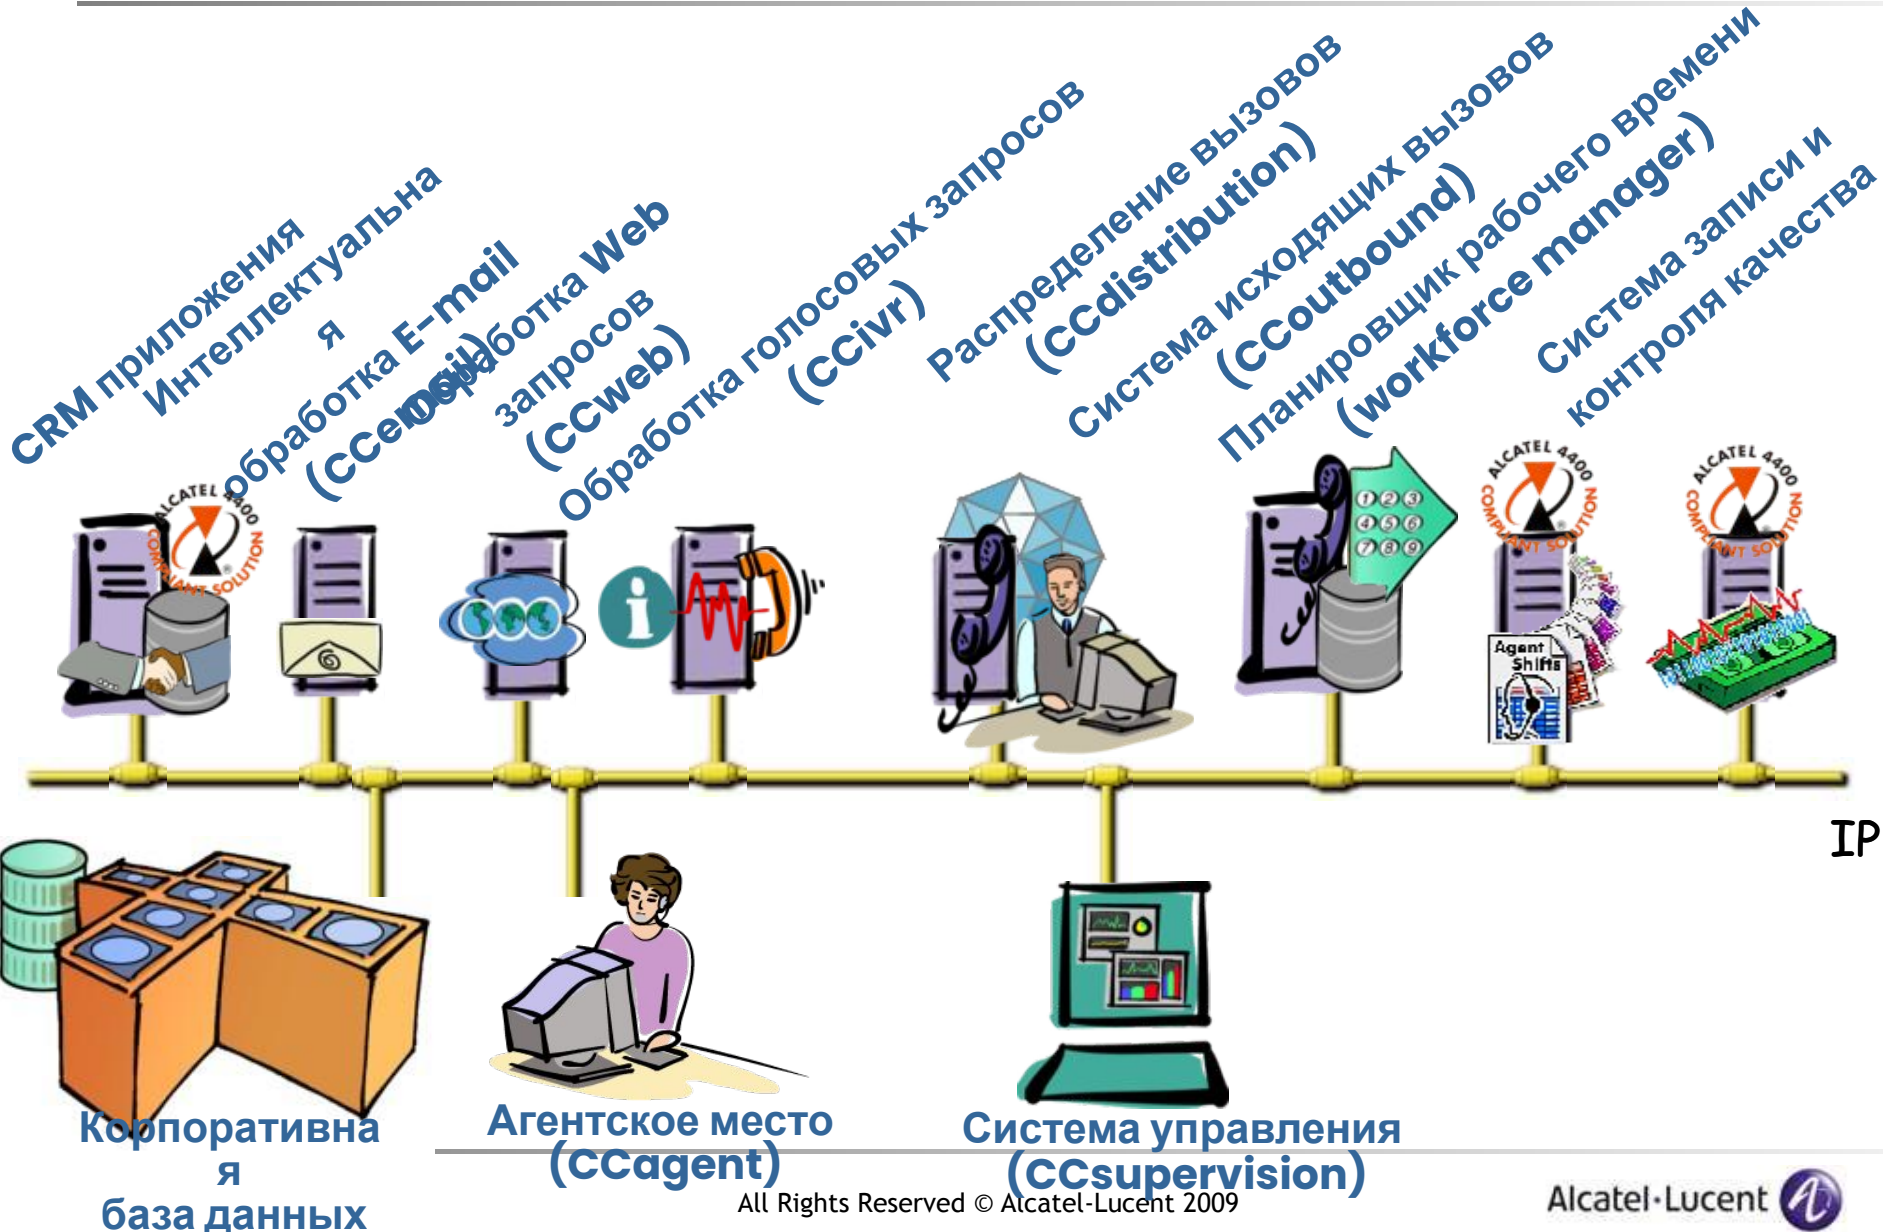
CRM приложения

Интеллектуальная обработка E-mail (CCemail)

Обработка Web запросов (CCweb)

Обработка голосовых запросов (CCivr)

Распределение вызовов (CCdistribution)

Система исходящих вызовов (CCoutbound)

Планировщик рабочего времени (workforce manager)

Система записи и контроля качества

ALCATEL 4400 COMPLIANT SOLUTION

ALCATEL 4400 COMPLIANT SOLUTION

ALCATEL 4400 COMPLIANT SOLUTION

Agent Shifts

IP

Корпоративная база данных

Агентское место (CCagent)

Система управления (CCsupervision)

All Rights Reserved © Alcatel-Lucent 2009

Alcatel·Lucent